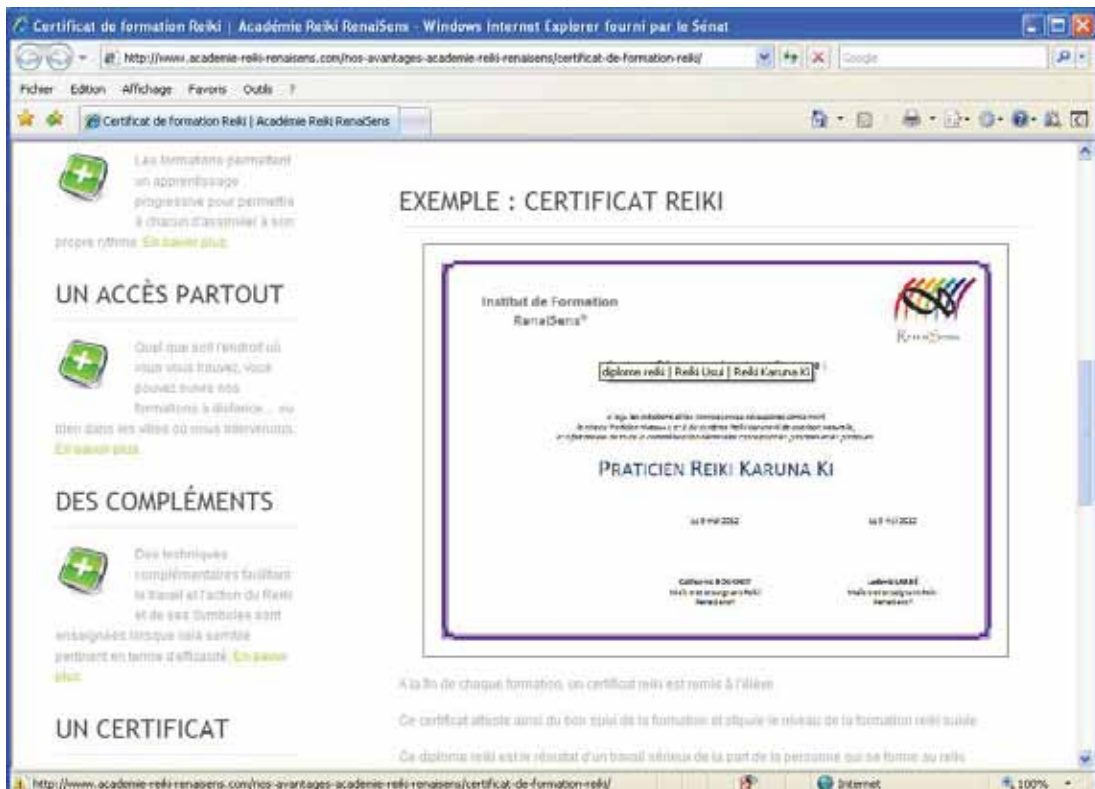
Certificat de formation Reiki | Académie Reiki RenaiSens - Windows Internet Explorer fourni par le Sénat

http://www.academie-reiki-renaisens.com/nos-avantages-academie-reiki-renaisens/certificat-de-formation-reiki/

Google

Fichier Edition Affichage Favoris Outils ?

Certificat de formation Reiki | Académie Reiki RenaiSens

Les formations permettent un apprentissage progressive pour permettre à chacun d'assimiler à son propre rythme. En savoir plus.

UN ACCÈS PARTOUT

Quel que soit l'endroit où vous vous trouvez, vous pouvez suivre nos formations à distance ... ou bien dans les villes où nous intervenons. En savoir plus.

DES COMPLÉMENTS

Des techniques complémentaires facilitent le travail et l'action du Reiki et de ses Symboles sont enseignées lorsque cela semble pertinent en terme d'efficacité. En savoir plus.

UN CERTIFICAT

EXEMPLE : CERTIFICAT REIKI

Institut de Formation RenaiSens®

RenaiSens

diplome reiki | Reiki Usui | Reiki Karuna Ki

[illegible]

PRATICIEN REIKI KARUNA KI

Le 8 mai 2012

Le 8 mai 2012

Catherine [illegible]

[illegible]

A la fin de chaque formation, un certificat reiki est remis à l'élève.

Ce certificat atteste ainsi du bon suivi de la formation et stipule le niveau de la formation reiki suivie.

Ce diplome reiki est le résultat d'un travail sérieux de la part de la personne qui se forme au reiki.

http://www.academie-reiki-renaisens.com/nos-avantages-academie-reiki-renaisens/certificat-de-formation-reiki/

Internet

100%